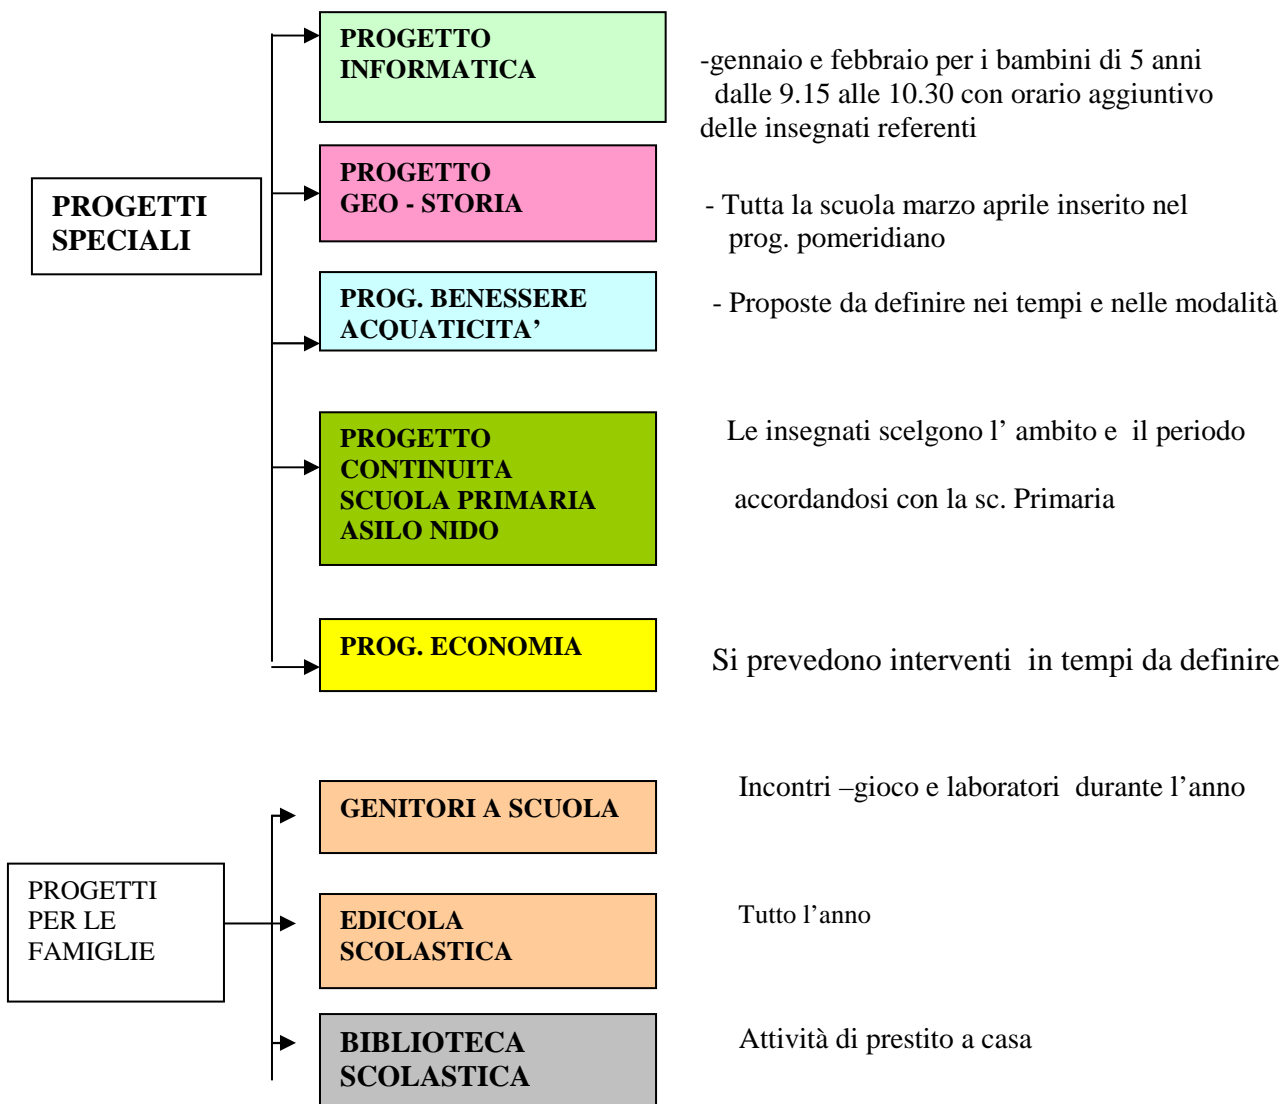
PROGETTI SPECIALI

PROGETTO INFORMATICA

-gennaio e febbraio per i bambini di 5 anni dalle 9.15 alle 10.30 con orario aggiuntivo delle insegnati referenti

PROGETTO GEO - STORIA

- Tutta la scuola marzo aprile inserito nel prog. pomeridiano

PROG. BENESSERE ACQUATICITA'

- Proposte da definire nei tempi e nelle modalità

PROGETTO CONTINUITA SCUOLA PRIMARIA ASILO NIDO

Le insegnati scelgono l' ambito e il periodo

accordandosi con la sc. Primaria

PROG. ECONOMIA

Si prevedono interventi in tempi da definire

PROGETTI PER LE FAMIGLIE

GENITORI A SCUOLA

Incontri –gioco e laboratori durante l'anno

EDICOLA SCOLASTICA

Tutto l'anno

BIBLIOTECA SCOLASTICA

Attività di prestito a casa